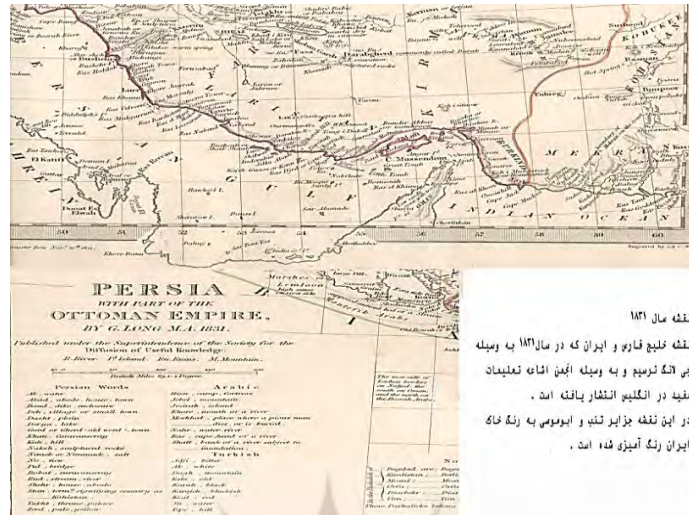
PERSIA
WITH PART OF THE
OTTOMAN EMPIRE,
BY G. LONG M.A. 1831.
Published under the Superintendence of the Society for the Diffusion of Useful Knowledge.

Persian Words
Arabic
Turkish

C. Mussendom
INDIAN OCEAN

نقشه سال ۱۸۳۱
نقشه خلیج فارس و ایران که در سال ۱۸۳۱ به وسیله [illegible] لانگ ترسیم و به وسیله انجمن اشاعه تعلیمات مفید در انگلیس انتشار یافته است .
در این نقشه جزایر تنب و ابوموسی به رنگ خاک ایران رنگ آمیزی شده است .